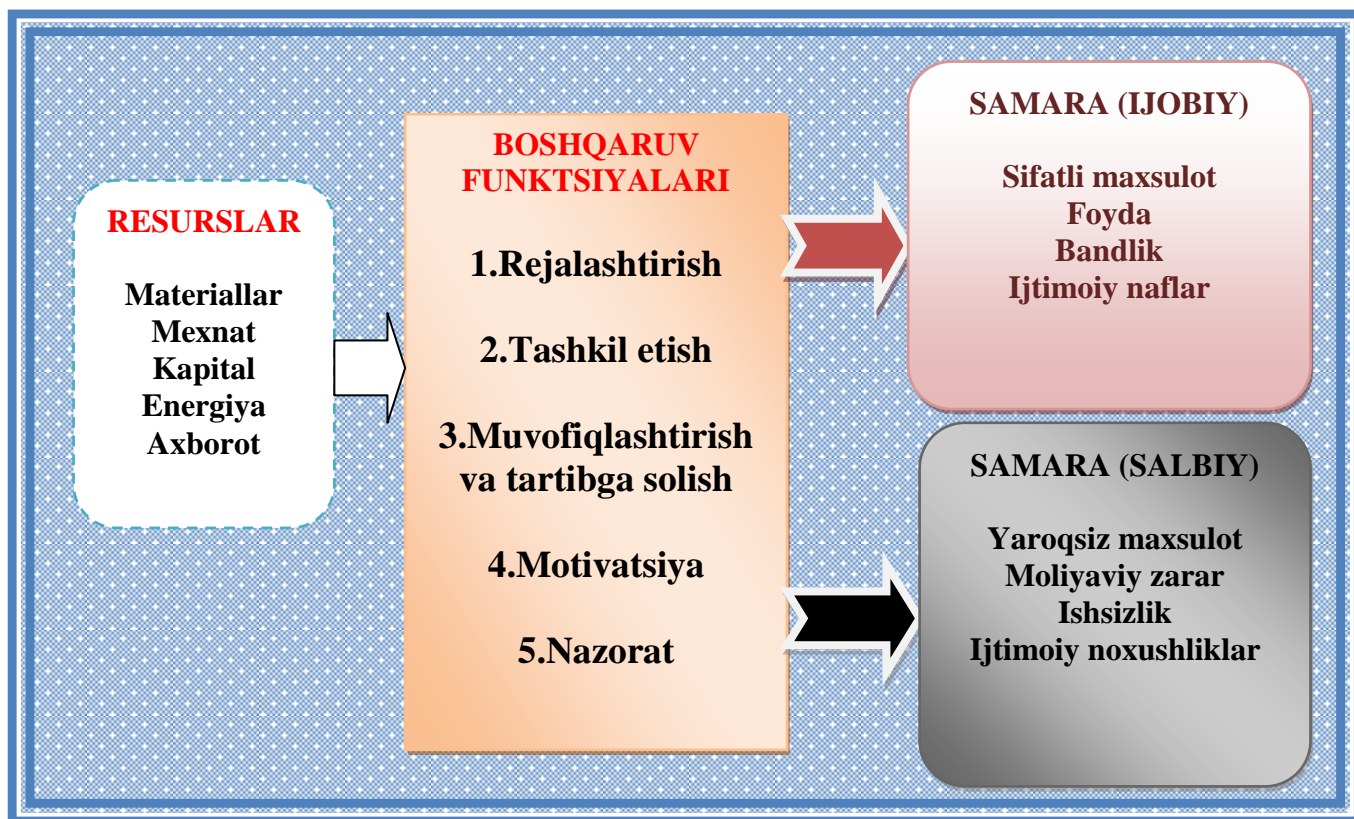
RESURSLAR

Materiallar
Mexnat
Kapital
Energiya
Axborot

BOSHQARUV FUNKTSIYALARI

1.Rejalashtirish

2.Tashkil etish

3.Muvofiqlashtirish va tartibga solish

4.Motivatsiya

5.Nazorat

SAMARA (IJOBIY)

Sifatli maxsulot
Foyda
Bandlik
Ijtimoiy naflar

SAMARA (SALBIY)

Yaroqsiz maxsulot
Moliyaviy zarar
Ishsizlik
Ijtimoiy noxushliklar